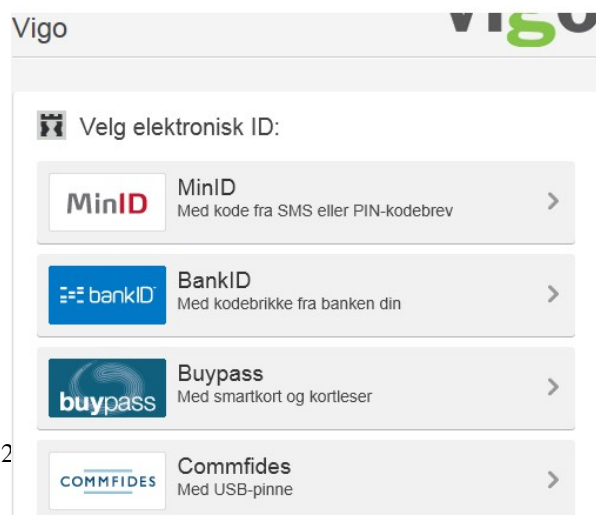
Vigo

Velg elektronisk ID:

MinID
MinID
Med kode fra SMS eller PIN-kodebrev

bankID
BankID
Med kodebrikke fra banken din

buypass
Buypass
Med smartkort og kortleser

2

COMMFIDES
Commfides
Med USB-pinne